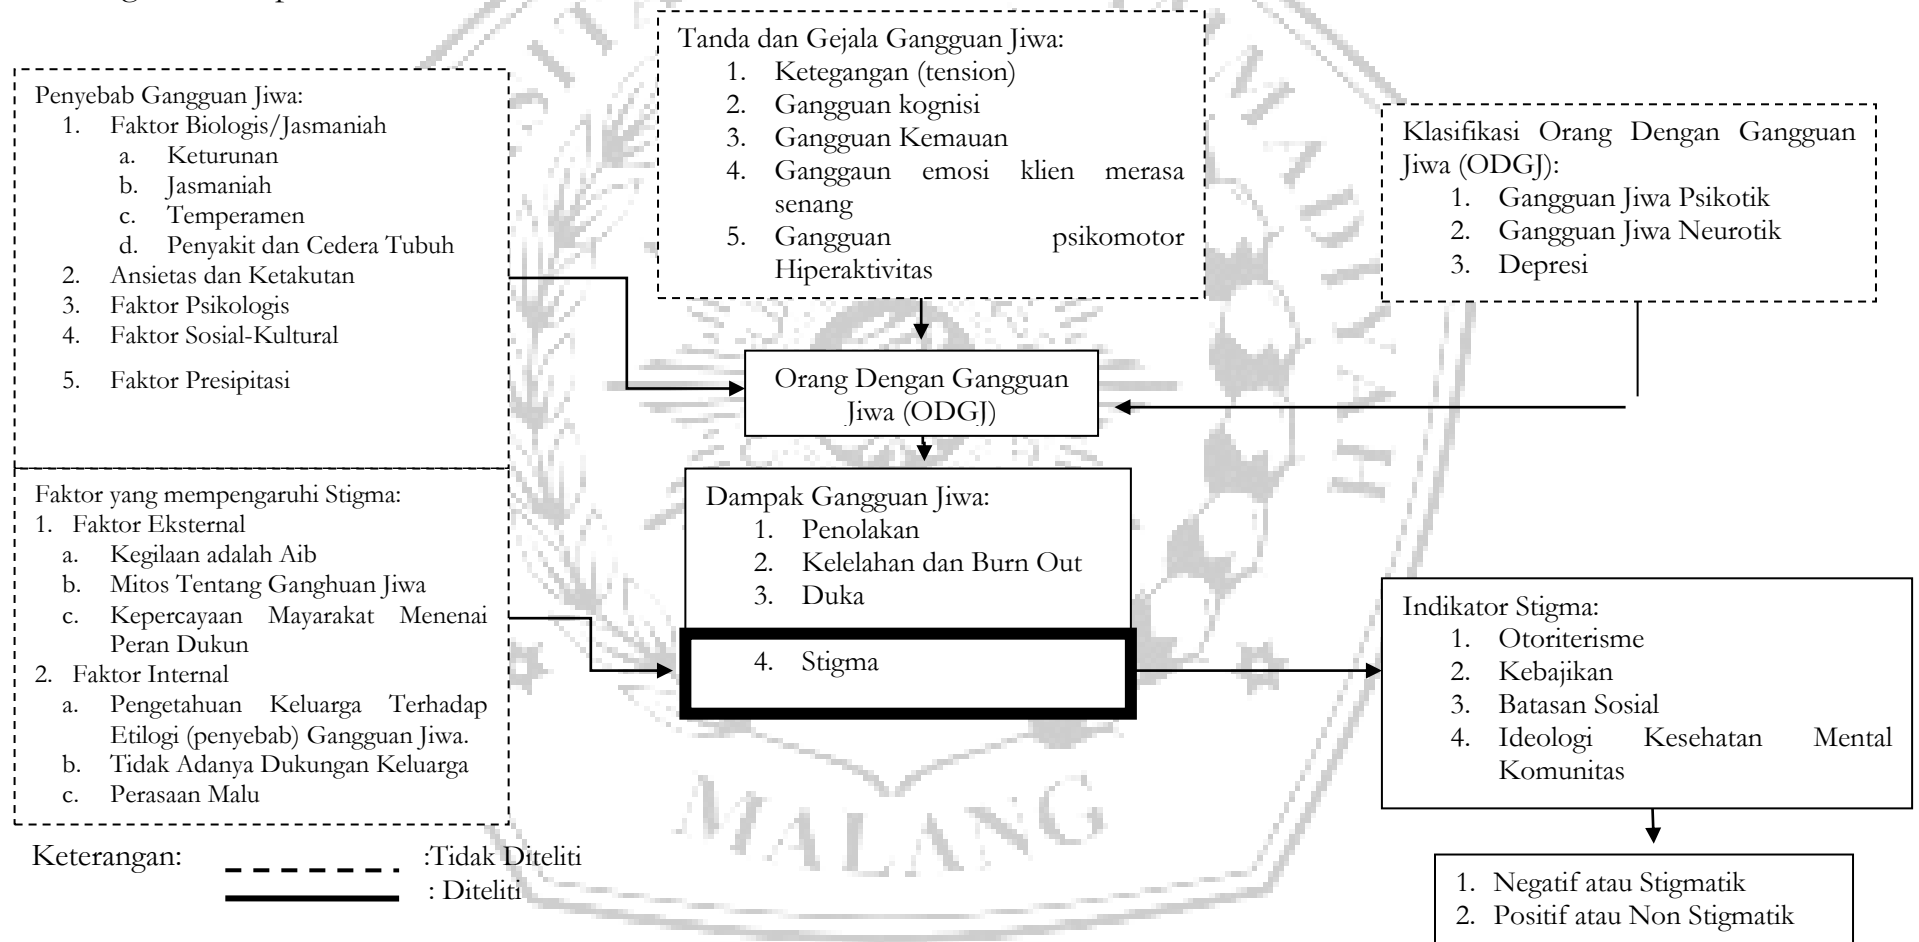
Tanda dan Gejala Gangguan Jiwa:
1. Ketegangan (tension)
2. Gangguan kognisi
3. Gangguan Kemauan
4. Ganggaun emosi klien merasa senang
5. Gangguan psikomotor Hiperaktivitas

Penyebab Gangguan Jiwa:
1. Faktor Biologis/Jasmaniah
a. Keturunan
b. Jasmaniah
c. Temperamen
d. Penyakit dan Cedera Tubuh
2. Ansietas dan Ketakutan
3. Faktor Psikologis
4. Faktor Sosial-Kultural
5. Faktor Presipitasi

Klasifikasi Orang Dengan Gangguan Jiwa (ODGJ):
1. Gangguan Jiwa Psikotik
2. Gangguan Jiwa Neurotik
3. Depresi

Orang Dengan Gangguan Jiwa (ODGJ)

Faktor yang mempengaruhi Stigma:
1. Faktor Eksternal
a. Kegilaan adalah Aib
b. Mitos Tentang Ganghuan Jiwa
c. Kepercayaan Mayarakat Menenai Peran Dukun
2. Faktor Internal
a. Pengetahuan Keluarga Terhadap Etilogi (penyebab) Gangguan Jiwa.
b. Tidak Adanya Dukungan Keluarga
c. Perasaan Malu

Dampak Gangguan Jiwa:
1. Penolakan
2. Kelelahan dan Burn Out
3. Duka
4. Stigma

Indikator Stigma:
1. Otoriterisme
2. Kebajikan
3. Batasan Sosial
4. Ideologi Kesehatan Mental Komunitas

1. Negatif atau Stigmatik
2. Positif atau Non Stigmatik

Keterangan: :Tidak Diteliti
: Diteliti

MALANG